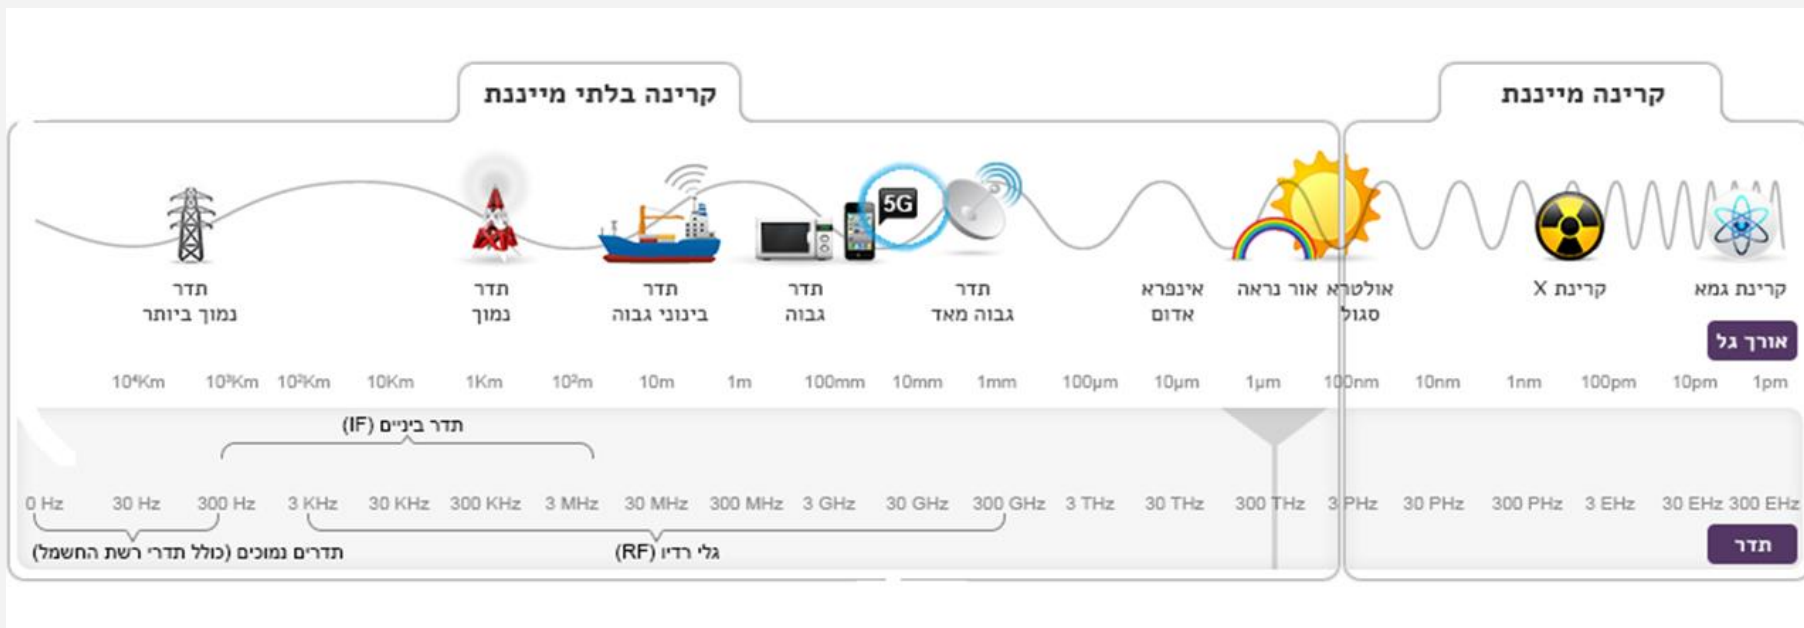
קרינה בלתי מייננת

קרינה מייננת

5G

תדר נמוך ביותר

תדר נמוך

תדר בינוני גבוה

תדר גבוה

תדר גבוה מאד

אינפרא אדום

אור נראה

אולטרא סגול

קרינת X

קרינת גמא

אורך גל

$10^4$Km $10^3$Km $10^2$Km 10Km 1Km $10^2$m 10m 1m 100mm 10mm 1mm 100μm 10μm 1μm 100nm 10nm 1nm 100pm 10pm 1pm

תדר ביניים (IF)

0 Hz 30 Hz 300 Hz 3 KHz 30 KHz 300 KHz 3 MHz 30 MHz 300 MHz 3 GHz 30 GHz 300 GHz 3 THz 30 THz 300 THz 3 PHz 30 PHz 300 PHz 3 EHz 30 EHz 300 EHz

תדרים נמוכים (כולל תדרי רשת החשמל)

גלי רדיו (RF)

תדר